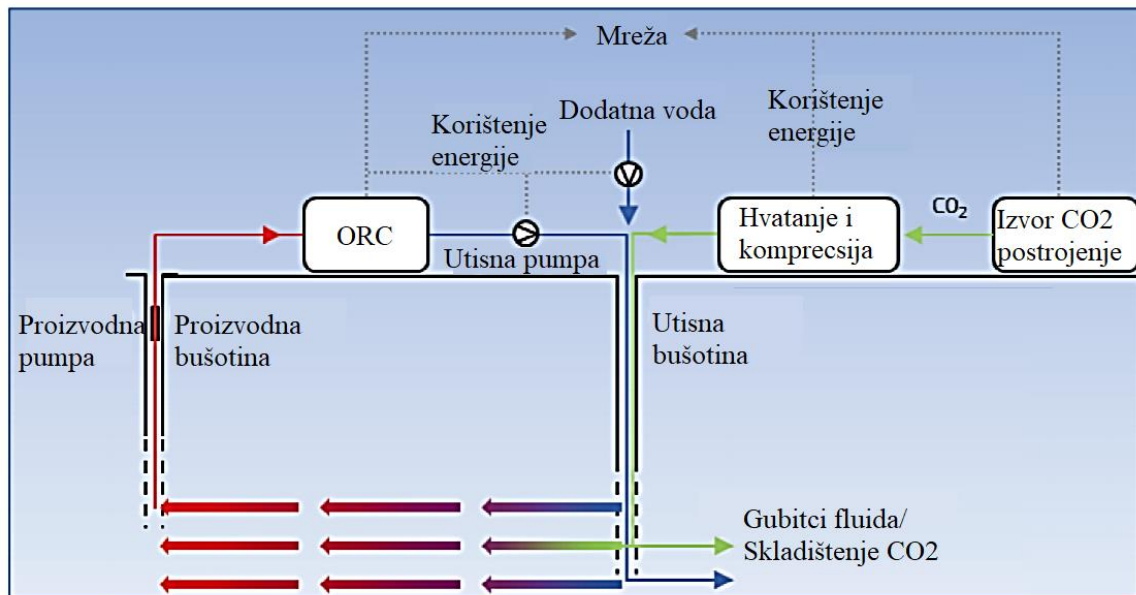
Mreža

Korištenje energije

Dodatna voda

Korištenje energije

ORC

Utisna pumpa

Hvatanje i komprecsija

$CO_2$

Izvor CO2 postrojenje

Proizvodna pumpa

Proizvodna bušotina

Utisna bušotina

Gubitci fluida/ Skladištenje CO2